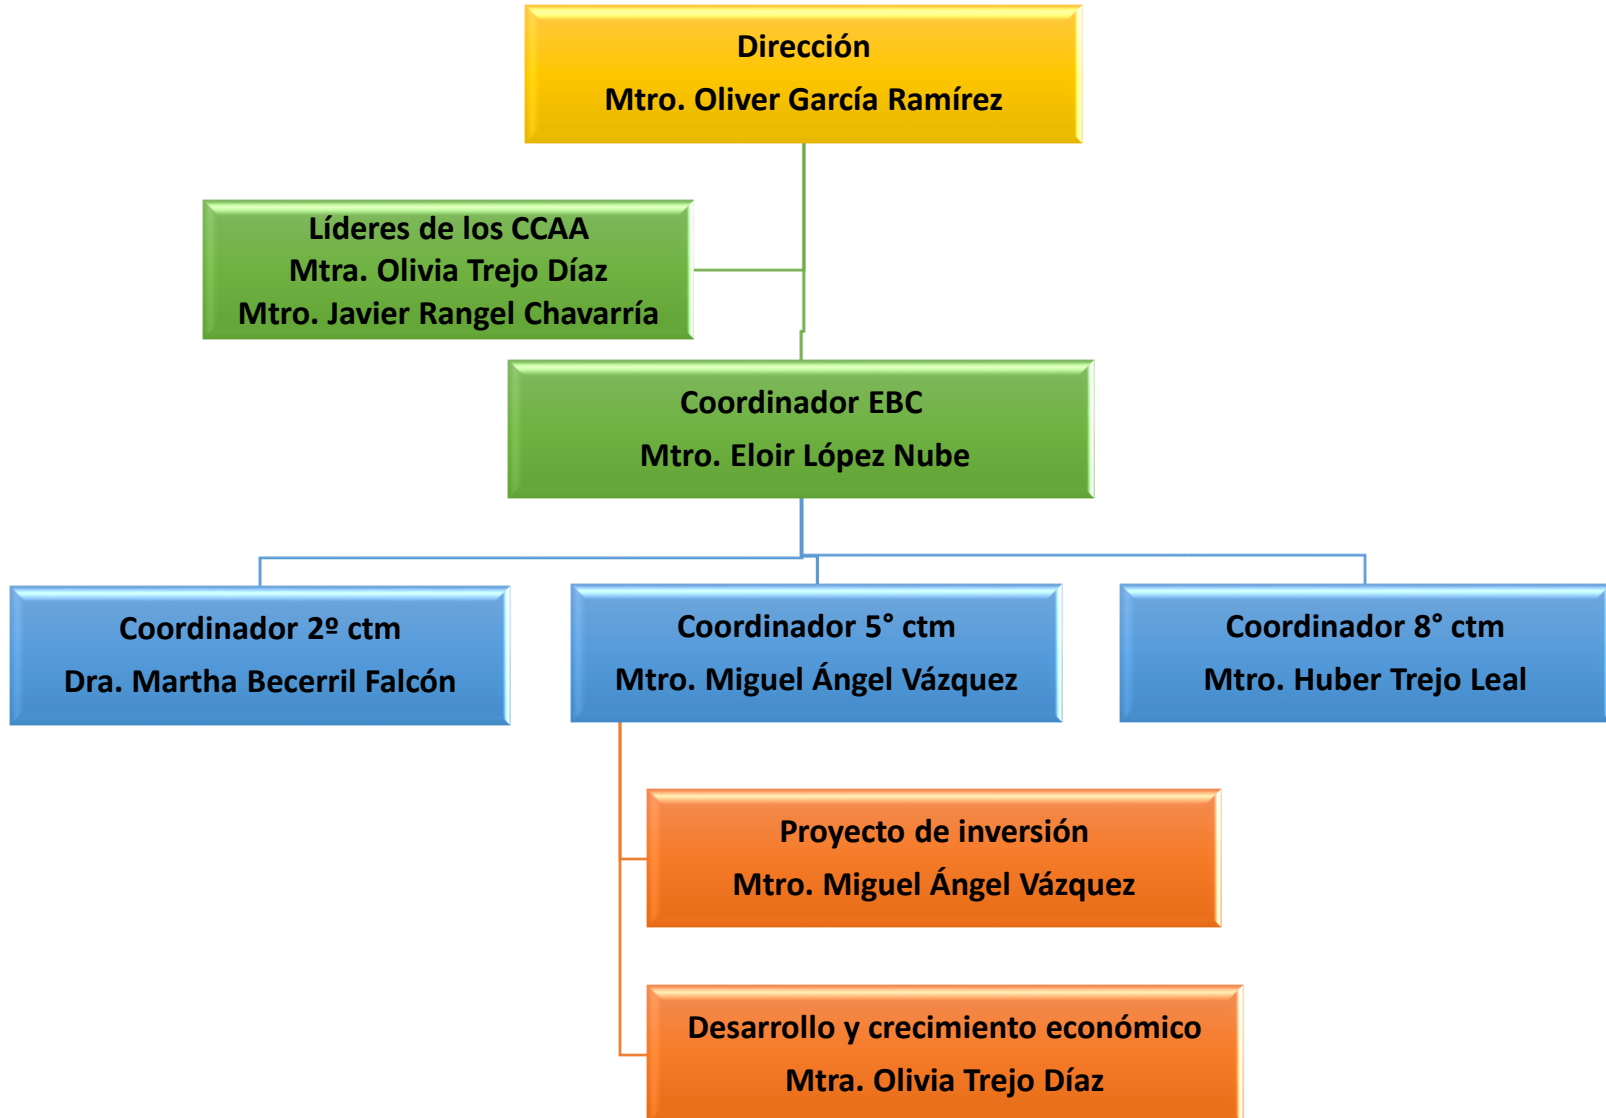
Dirección
Mtro. Oliver García Ramírez

Líderes de los CCAA
Mtra. Olivia Trejo Díaz
Mtro. Javier Rangel Chavarría

Coordinador EBC
Mtro. Eloir López Nube

Coordinador 2º ctm
Dra. Martha Becerril Falcón

Coordinador 5° ctm
Mtro. Miguel Ángel Vázquez

Coordinador 8° ctm
Mtro. Huber Trejo Leal

Proyecto de inversión
Mtro. Miguel Ángel Vázquez

Desarrollo y crecimiento económico
Mtra. Olivia Trejo Díaz